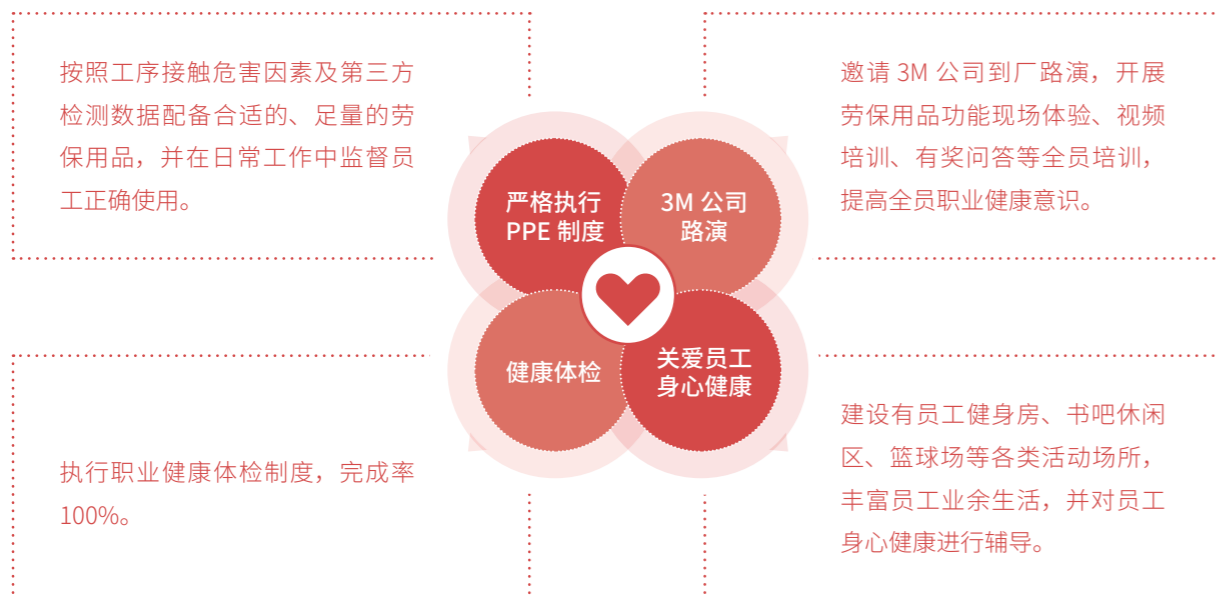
按照工序接触危害因素及第三方检测数据配备合适的、足量的劳保用品，并在日常工作中监督员工正确使用。

严格执行 PPE 制度

3M 公司路演

邀请 3M 公司到厂路演，开展劳保用品功能现场体验、视频培训、有奖问答等全员培训，提高全员职业健康意识。

健康体检

关爱员工身心健康

执行职业健康体检制度，完成率 100%。

建设有员工健身房、书吧休闲区、篮球场等各类活动场所，丰富员工业余生活，并对员工身心健康进行辅导。